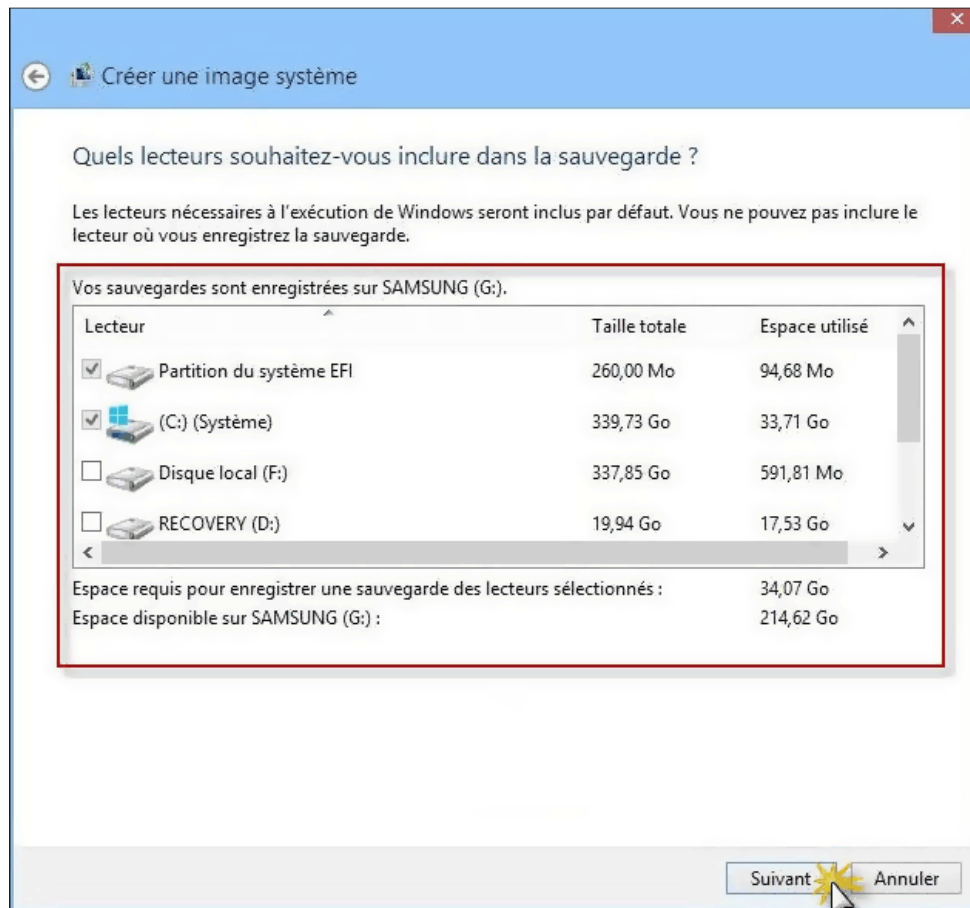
Créer une image système

Quels lecteurs souhaitez-vous inclure dans la sauvegarde ?

Les lecteurs nécessaires à l'exécution de Windows seront inclus par défaut. Vous ne pouvez pas inclure le lecteur où vous enregistrez la sauvegarde.

Vos sauvegardes sont enregistrées sur SAMSUNG (G:).

| Lecteur | Taille totale | Espace utilisé |
|---|---|---|
| Partition du système EFI | 260,00 Mo | 94,68 Mo |
| (C:) (Système) | 339,73 Go | 33,71 Go |
| Disque local (F:) | 337,85 Go | 591,81 Mo |
| RECOVERY (D:) | 19,94 Go | 17,53 Go |

Espace requis pour enregistrer une sauvegarde des lecteurs sélectionnés : 34,07 Go
Espace disponible sur SAMSUNG (G:) : 214,62 Go

Suivant Annuler